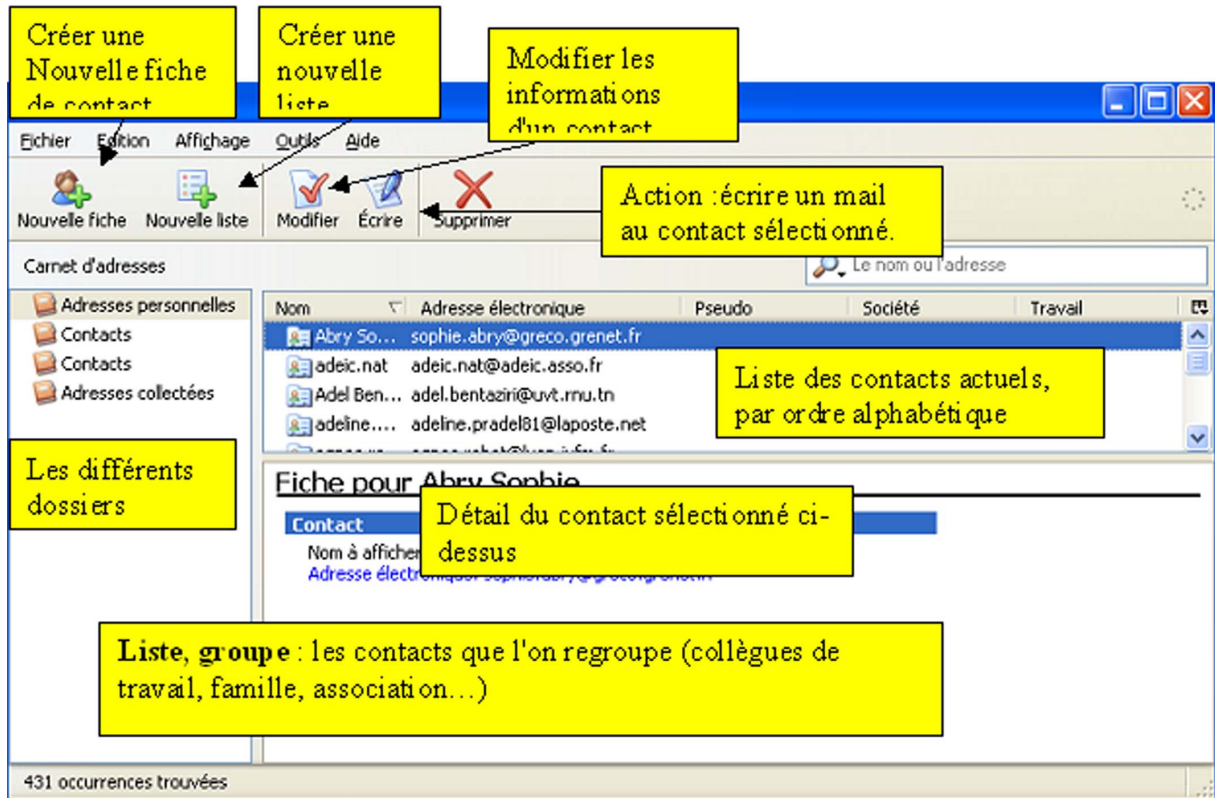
Créer une Nouvelle fiche de contact

Créer une nouvelle liste

Modifier les informations d'un contact

Fichier Edition Affichage Outils Aide

Nouvelle fiche Nouvelle liste Modifier Écrire Supprimer

Action :écrire un mail au contact sélectionné.

Carnet d'adresses

Le nom ou l'adresse

Adresses personnelles
Contacts
Contacts
Adresses collectées

| Nom | Adresse électronique | Pseudo | Société | Travail |
|---|---|---|---|---|
| Abry So... | sophie.abry@greco.grenet.fr | | | |
| adeic.nat | adeic.nat@adeic.asso.fr | | | |
| Adel Ben... | adel.bentaziri@uvt.rnu.tn | | | |
| adeline.... | adeline.pradel81@laposte.net | | | |
| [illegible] | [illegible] | | | |

Liste des contacts actuels, par ordre alphabétique

Les différents dossiers

Fiche pour Abry Sophie

Contact

Nom à afficher

Adresse électronique: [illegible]

Détail du contact sélectionné ci-dessus

**Liste**, **groupe** : les contacts que l'on regroupe (collègues de travail, famille, association…)

431 occurrences trouvées